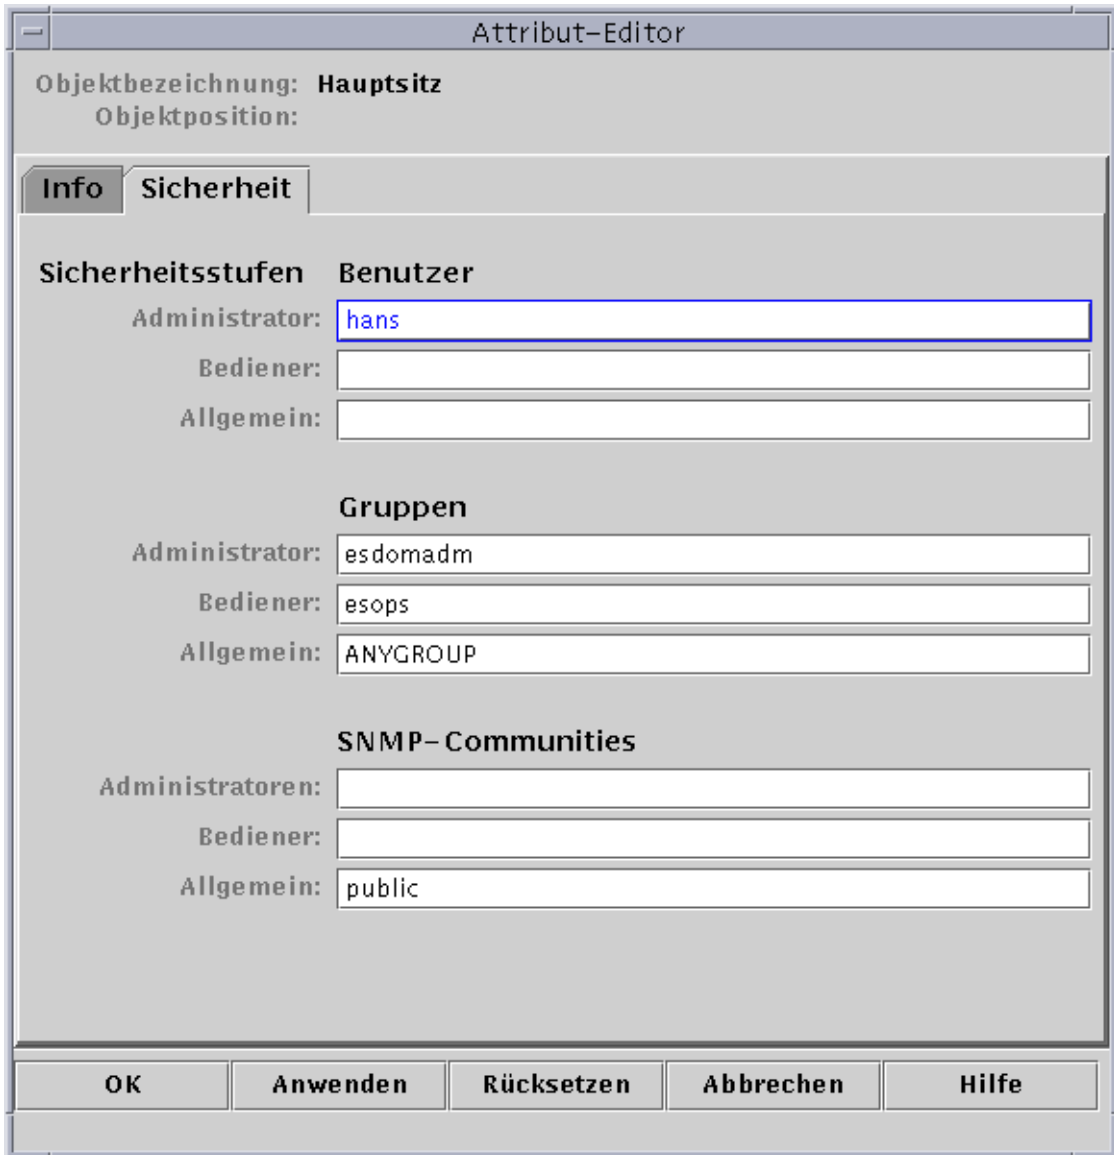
Attribut-Editor

Objektbezeichnung: Hauptsitz
Objektposition:

Info | Sicherheit

Sicherheitsstufen

Benutzer

Administrator: hans
Bediener:
Allgemein:

Gruppen

Administrator: esdomadm
Bediener: esops
Allgemein: ANYGROUP

SNMP-Communities

Administratoren:
Bediener:
Allgemein: public

OK | Anwenden | Rücksetzen | Abbrechen | Hilfe